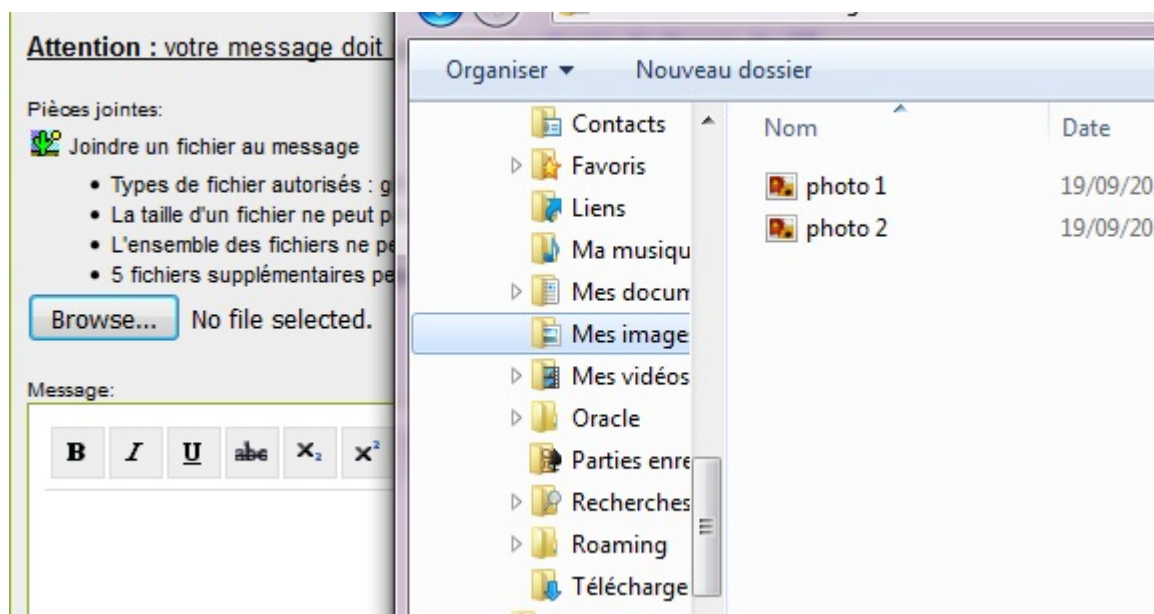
Attention : votre message doit

Pièces jointes:

Joindre un fichier au message

- Types de fichier autorisés : g
- La taille d'un fichier ne peut p
- L'ensemble des fichiers ne pe
- 5 fichiers supplémentaires pe

Browse... No file selected.

Message:

B I U abc $X_2$ $X^2$

Organiser ▾ Nouveau dossier

Contacts
Favoris
Liens
Ma musiqu
Mes docum
Mes image
Mes vidéos
Oracle
Parties enre
Recherches
Roaming
Télécharge

| Nom | Date |
|---|---|
| photo 1 | 19/09/20 |
| photo 2 | 19/09/20 |